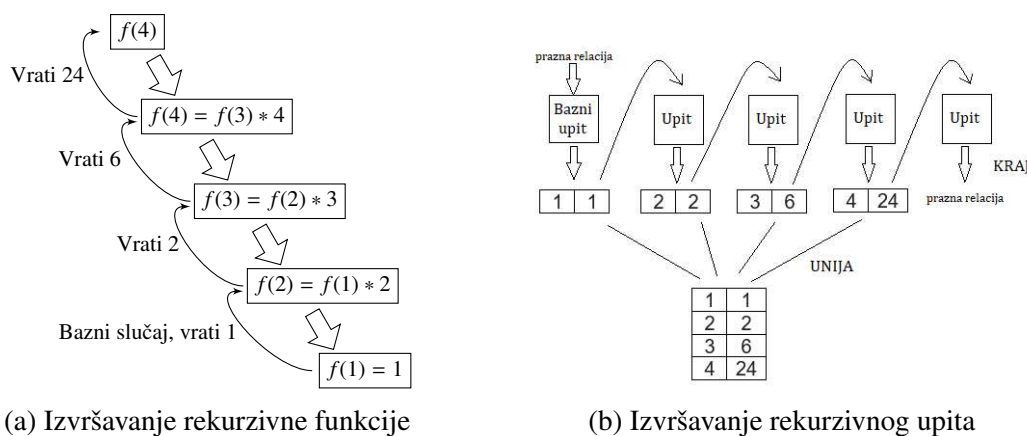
$f(4)$

Vrati 24

$f(4) = f(3) * 4$

Vrati 6

$f(3) = f(2) * 3$

Vrati 2

$f(2) = f(1) * 2$

Bazni slučaj, vrati 1

$f(1) = 1$

(a) Izvršavanje rekurzivne funkcije

prazna relacija

Bazni upit

Upit

Upit

Upit

Upit

KRAJ

| 1 | 1 |
|---|---|

| 2 | 2 |
|---|---|

| 3 | 6 |
|---|---|

| 4 | 24 |
|---|---|

prazna relacija

UNIJA

| 1 | 1 |
|---|---|
| 2 | 2 |
| 3 | 6 |
| 4 | 24 |

(b) Izvršavanje rekurzivnog upita